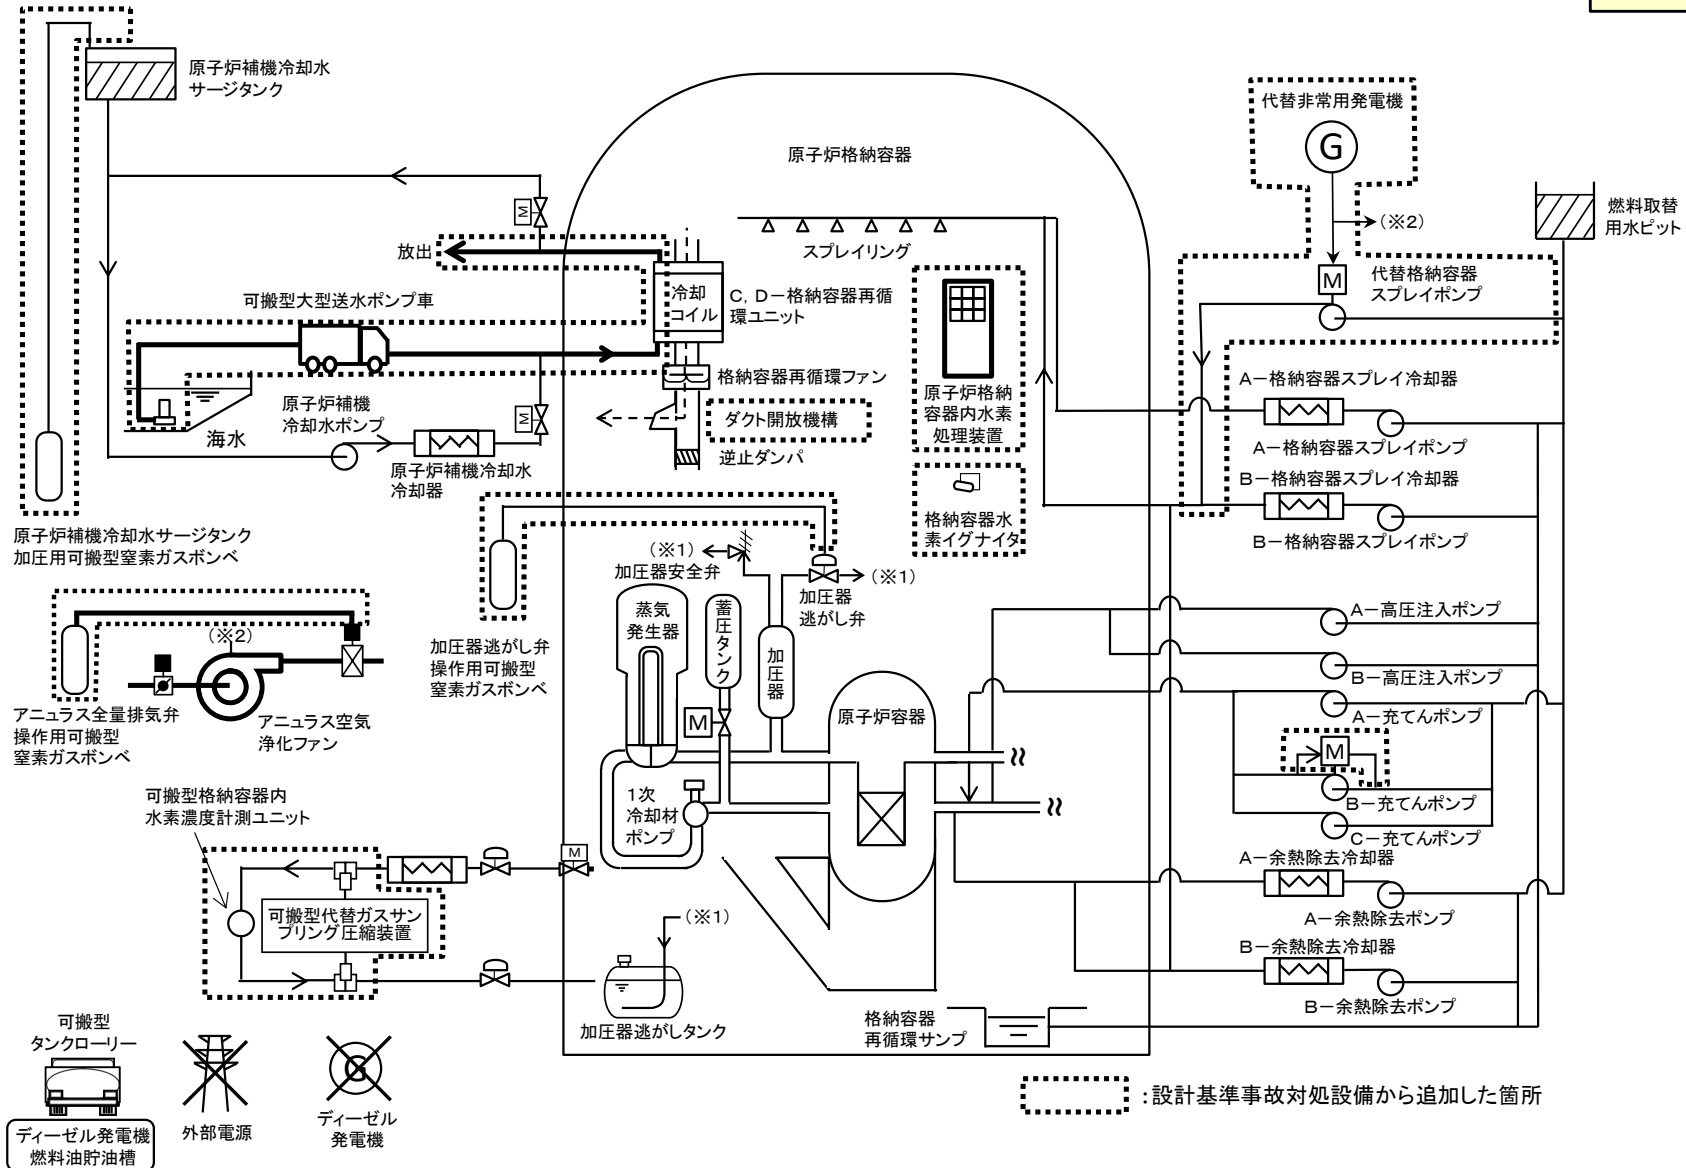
原子炉補機冷却水サージタンク

代替非常用発電機

G

原子炉格納容器

燃料取替用水ピット

(※2)

放出

スプレイリング

M

代替格納容器スプレイポンプ

可搬型大型送水ポンプ車

冷却コイル

C, Dー格納容器再循環ユニット

格納容器再循環ファン

原子炉格納容器内水素処理装置

Aー格納容器スプレイ冷却器

原子炉補機冷却水ポンプ

海水

ダクト開放機構

Aー格納容器スプレイポンプ

原子炉補機冷却水冷却器

逆止ダンパ

Bー格納容器スプレイ冷却器

格納容器水素イグナイタ

原子炉補機冷却水サージタンク加圧用可搬型窒素ガスボンベ

Bー格納容器スプレイポンプ

(※1)

加圧器安全弁

(※1)

加圧器逃がし弁

蒸気発生器

蓄圧タンク

加圧器

Aー高圧注入ポンプ

(※2)

加圧器逃がし弁操作用可搬型窒素ガスボンベ

Bー高圧注入ポンプ

原子炉容器

Aー充てんポンプ

アニュラス全量排気弁操作用可搬型窒素ガスボンベ

アニュラス空気浄化ファン

M

M

可搬型格納容器内水素濃度計測ユニット

1次冷却材ポンプ

Bー充てんポンプ

Cー充てんポンプ

M

Aー余熱除去冷却器

可搬型代替ガスサンプリング圧縮装置

(※1)

Aー余熱除去ポンプ

Bー余熱除去冷却器

加圧器逃がしタンク

Bー余熱除去ポンプ

格納容器再循環サンプ

可搬型タンクローリー

ディーゼル発電機燃料油貯油槽

外部電源

ディーゼル発電機

:設計基準事故対処設備から追加した箇所